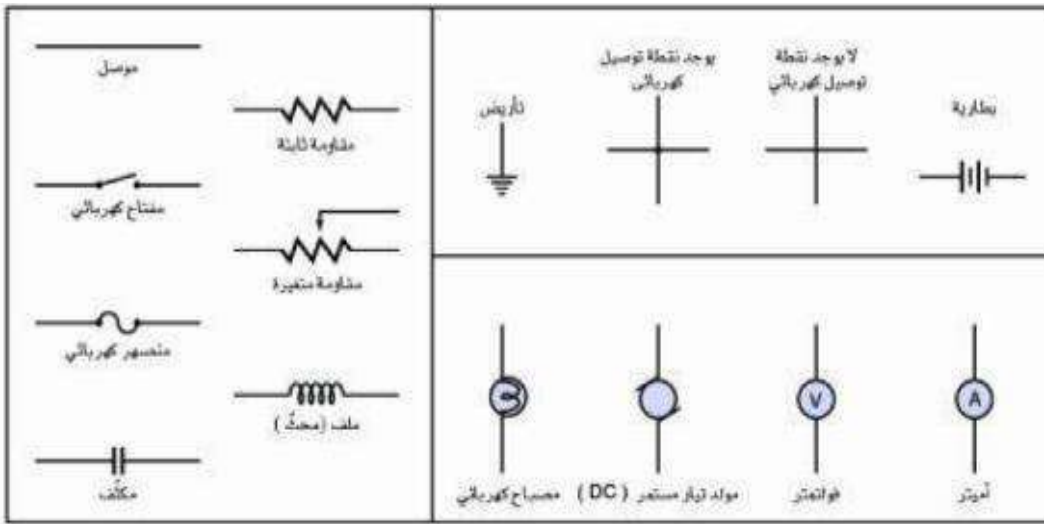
موصل

مقاومة ثابتة

مفتاح كهربائي

مقاومة متغيرة

منصهر كهربائي

ملف (محث)

مكثف

بطارية

لا يوجد نقطة توصيل كهربائي

يوجد نقطة توصيل كهربائي

تأريض

A

V

أميتر

فولتميتر

مولد تيار مستمر ( DC )

مصباح كهربائي